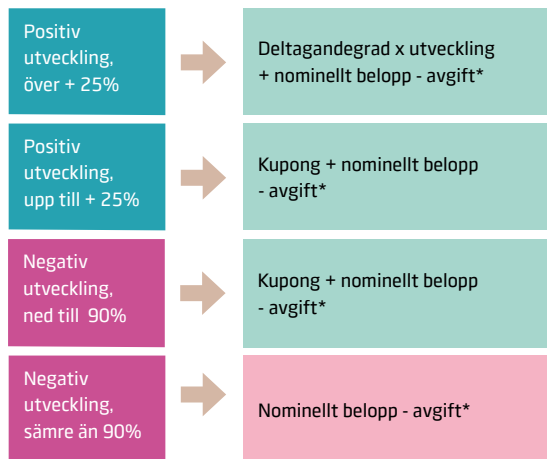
Positiv utveckling, över + 25%

Deltagandegrad x utveckling + nominellt belopp - avgift*

Positiv utveckling, upp till + 25%

Kupong + nominellt belopp - avgift*

Negativ utveckling, ned till 90%

Kupong + nominellt belopp - avgift*

Negativ utveckling, sämre än 90%

Nominellt belopp - avgift*